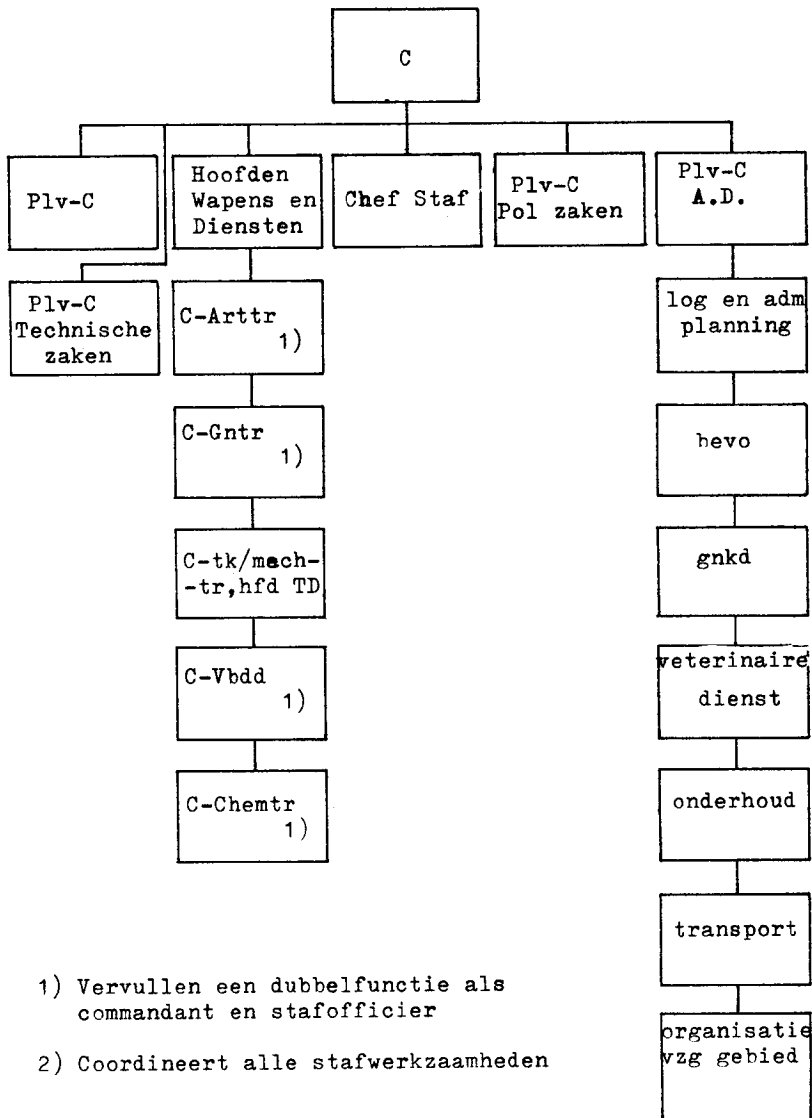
C

Plv-C

Hoofden Wapens en Diensten

Chef Staf

Plv-C Pol zaken

Plv-C A.D.

Plv-C Technische zaken

C-Arttr 1)

C-Gntr 1)

C-tk/mech--tr,hfd TD

C-Vbdd 1)

C-Chemtr 1)

log en adm planning

bevo

gnkd

veterinaire dienst

onderhoud

transport

organisatie vzg gebied

1) Vervullen een dubbelfunctie als commandant en stafofficier

2) Coordineert alle stafwerkzaamheden